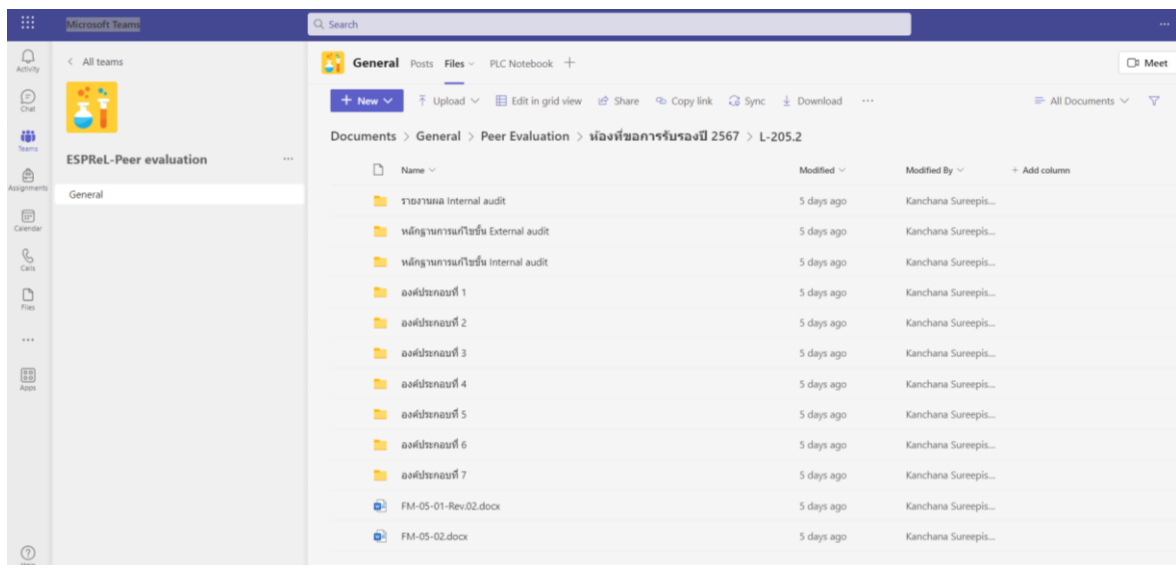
Microsoft Teams

Search

...

Activity

Chat

Teams

Assignments

Calendar

Calls

Files

...

Apps

< All teams

ESPReL-Peer evaluation ...

General

General Posts Files PLC Notebook +

Meet

+ New Upload Edit in grid view Share Copy link Sync Download ...

All Documents

Documents > General > Peer Evaluation > ห้องที่ขอการรับรองปี 2567 > L-205.2

| Name | Modified | Modified By | + Add column |
|---|---|---|---|
| รายงานผล Internal audit | 5 days ago | Kanchana Sureepis... | |
| หลักฐานการแก้ไขชิ้น External audit | 5 days ago | Kanchana Sureepis... | |
| หลักฐานการแก้ไขชิ้น Internal audit | 5 days ago | Kanchana Sureepis... | |
| องค์ประกอบที่ 1 | 5 days ago | Kanchana Sureepis... | |
| องค์ประกอบที่ 2 | 5 days ago | Kanchana Sureepis... | |
| องค์ประกอบที่ 3 | 5 days ago | Kanchana Sureepis... | |
| องค์ประกอบที่ 4 | 5 days ago | Kanchana Sureepis... | |
| องค์ประกอบที่ 5 | 5 days ago | Kanchana Sureepis... | |
| องค์ประกอบที่ 6 | 5 days ago | Kanchana Sureepis... | |
| องค์ประกอบที่ 7 | 5 days ago | Kanchana Sureepis... | |
| FM-05-01-Rev.02.docx | 5 days ago | Kanchana Sureepis... | |
| FM-05-02.docx | 5 days ago | Kanchana Sureepis... | |